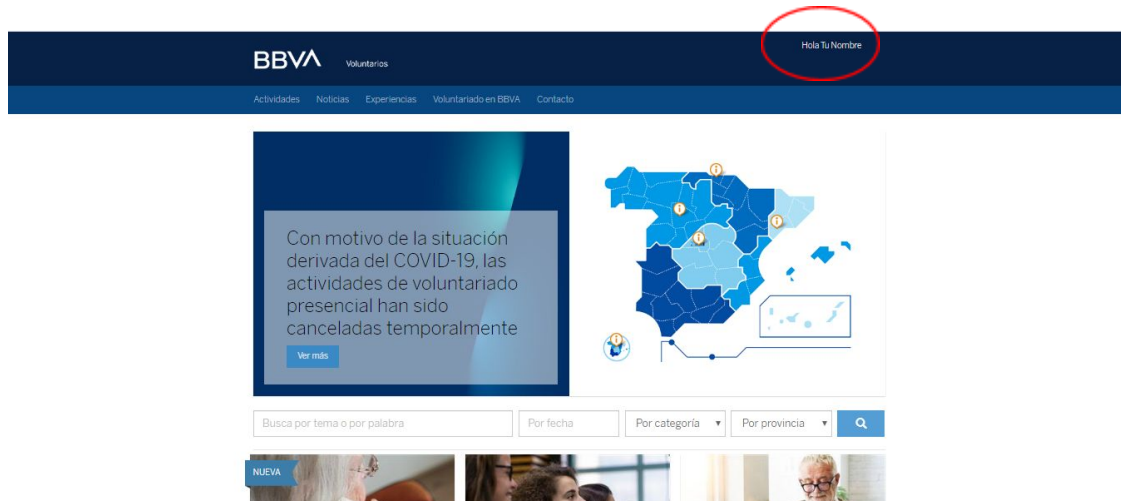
BBVA Voluntarios

Hola Tu Nombre

Actividades Noticias Experiencias Voluntariado en BBVA Contacto

Con motivo de la situación derivada del COVID-19, las actividades de voluntariado presencial han sido canceladas temporalmente

Ver más

Busca por tema o por palabra

Por fecha

Por categoría

Por provincia

NUEVA